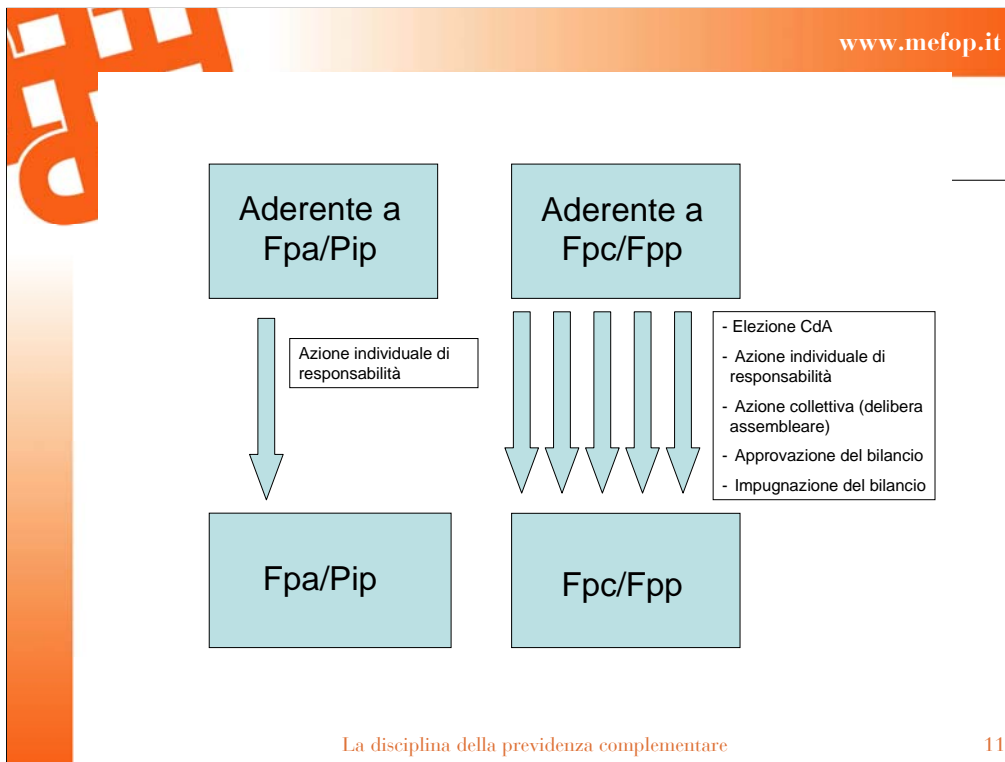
www.mefop.it

Aderente a Fpa/Pip

Aderente a Fpc/Fpp

Azione individuale di responsabilità

- Elezione CdA
- Azione individuale di responsabilità
- Azione collettiva (delibera assembleare)
- Approvazione del bilancio
- Impugnazione del bilancio

Fpa/Pip

Fpc/Fpp

La disciplina della previdenza complementare

11